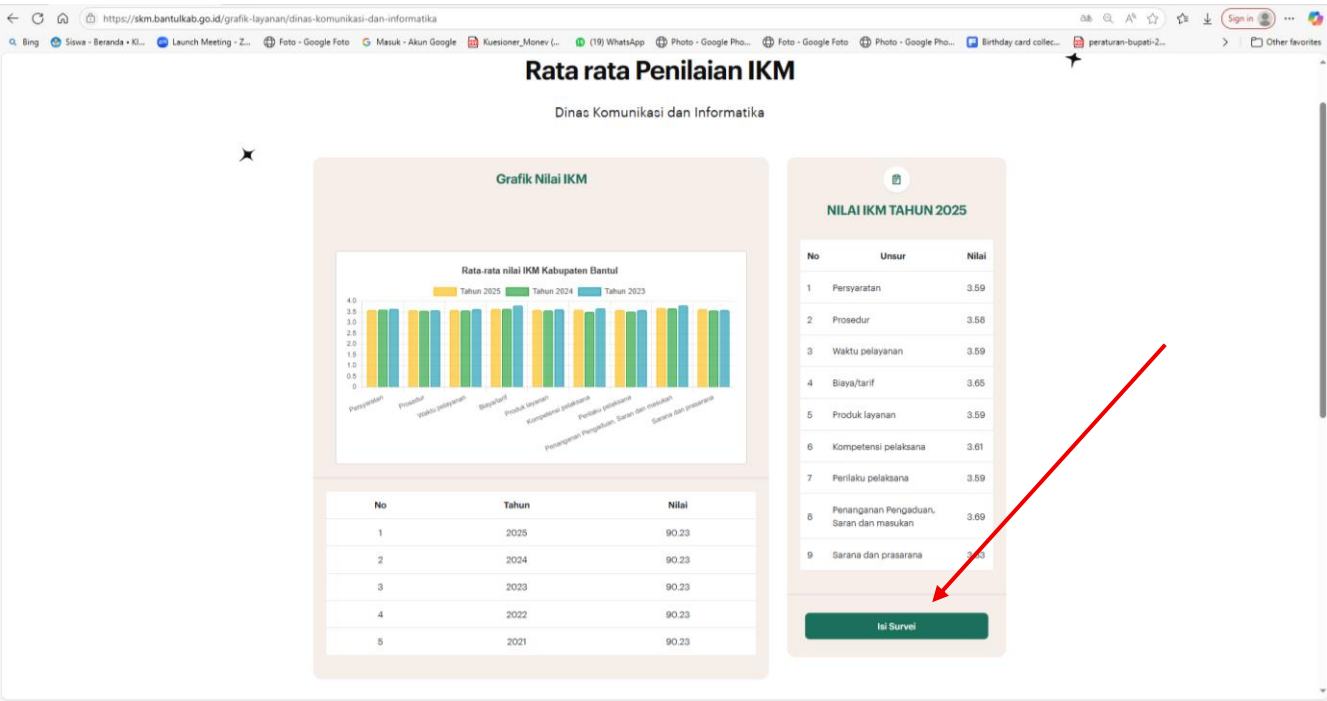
https://skm.bantulkab.go.id/grafik-layanan/dinas-komunikasi-dan-informatika

Sign in

Bing | Siswa - Beranda • Kl... | Launch Meeting - Z... | Foto - Google Foto | Masuk - Akun Google | Kuesioner_Monev (... | (19) WhatsApp | Photo - Google Pho... | Foto - Google Foto | Photo - Google Pho... | Birthday card collec... | peraturan-bupati-2... | Other favorites

Rata rata Penilaian IKM

Dinas Komunikasi dan Informatika

Grafik Nilai IKM

Rata-rata nilai IKM Kabupaten Bantul

Tahun 2025 Tahun 2024 Tahun 2023

4.0 3.5 3.0 2.5 2.0 1.5 1.0 0.5 0

Persyaratan Prosedur Waktu pelayanan Biaya/tarif Produk layanan Kompetensi pelaksana Perilaku pelaksana Penanganan Pengaduan, Saran dan masukan Sarana dan prasarana

| No | Tahun | Nilai |
|---|---|---|
| 1 | 2025 | 90.23 |
| 2 | 2024 | 90.23 |
| 3 | 2023 | 90.23 |
| 4 | 2022 | 90.23 |
| 5 | 2021 | 90.23 |

NILAI IKM TAHUN 2025

| No | Unsur | Nilai |
|---|---|---|
| 1 | Persyaratan | 3.59 |
| 2 | Prosedur | 3.58 |
| 3 | Waktu pelayanan | 3.59 |
| 4 | Biaya/tarif | 3.65 |
| 5 | Produk layanan | 3.59 |
| 6 | Kompetensi pelaksana | 3.61 |
| 7 | Perilaku pelaksana | 3.59 |
| 8 | Penanganan Pengaduan, Saran dan masukan | 3.69 |
| 9 | Sarana dan prasarana | 3.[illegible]3 |

Isi Survei